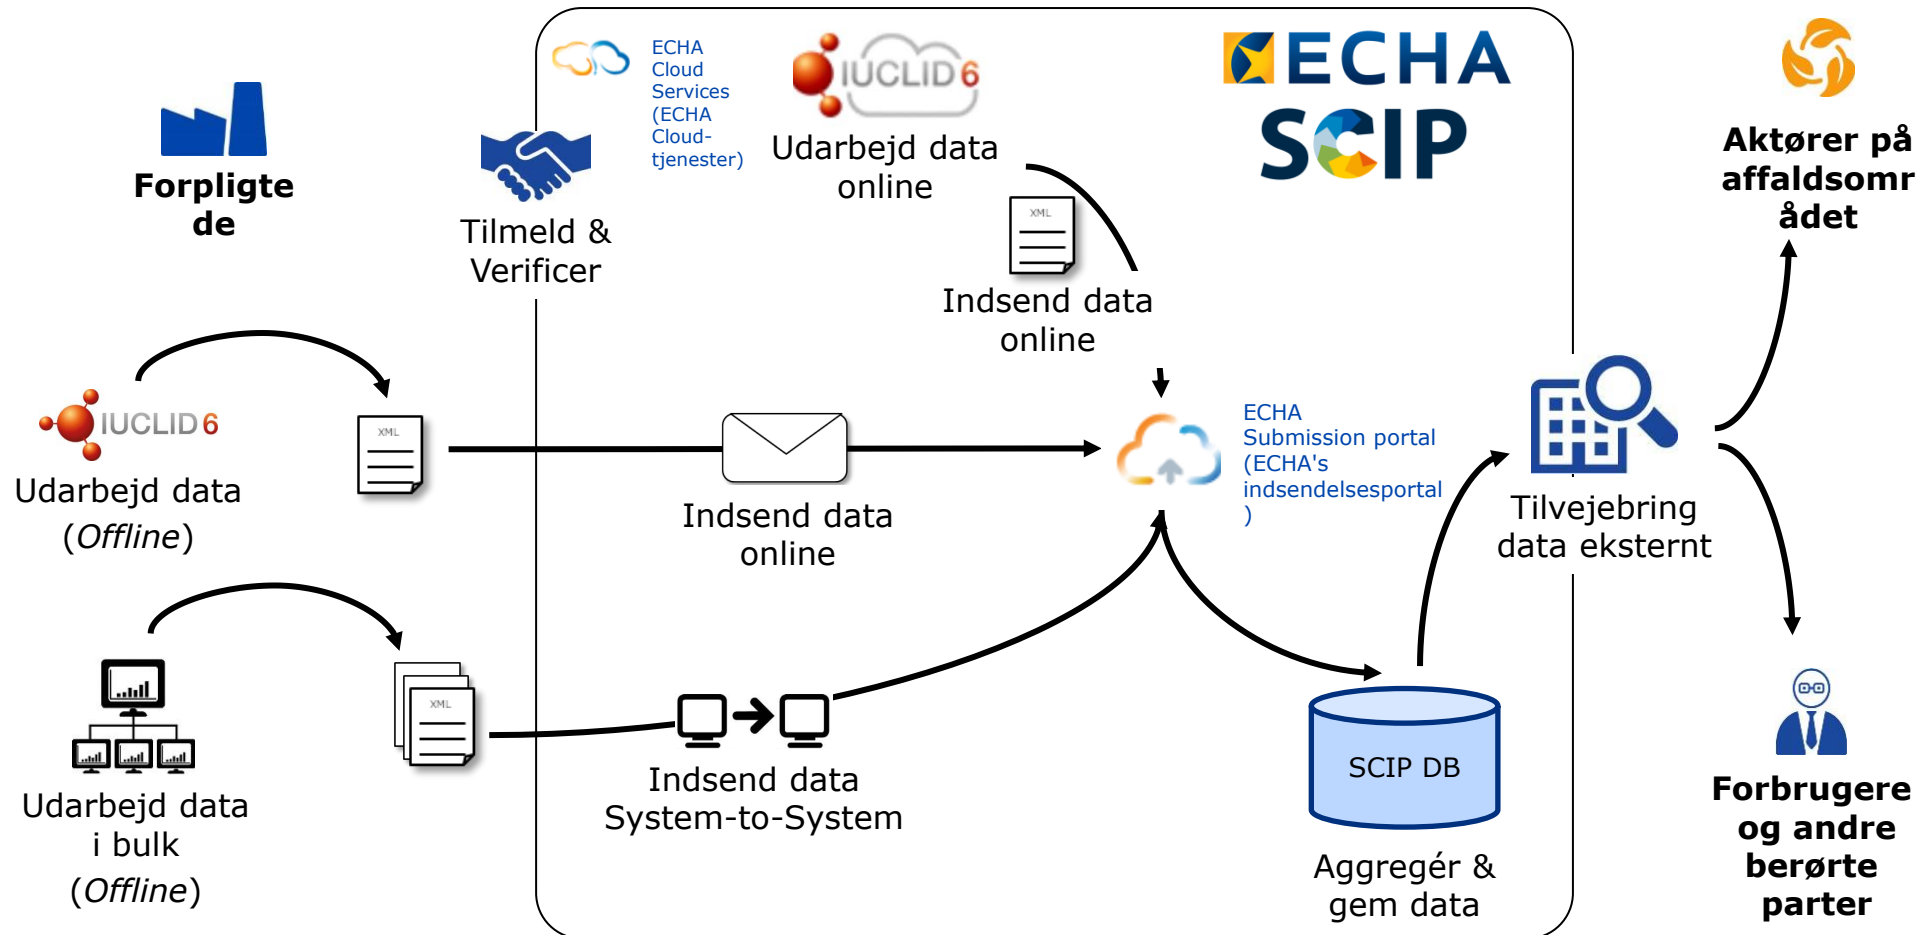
Forpligtede

Tilmeld & Verificer

ECHA Cloud Services (ECHA Cloud-tjenester)

IUCLID 6

Udarbejd data online

ECHA

SCIP

Aktører på affaldsområdet

XML

Indsend data online

IUCLID 6

XML

Udarbejd data (*Offline*)

Indsend data online

ECHA Submission portal (ECHA's indsendelsesportal )

Tilvejebring data eksternt

XML

Udarbejd data i bulk (*Offline*)

Indsend data System-to-System

SCIP DB

Aggregér & gem data

Forbrugere og andre berørte parter